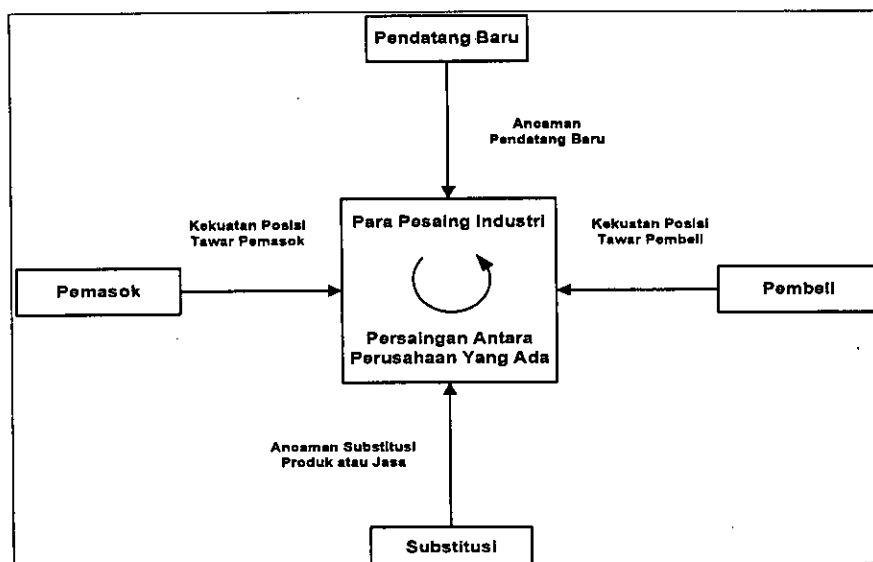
Pendatang Baru

Ancaman Pendatang Baru

Kekuatan Posisi Tawar Pemasok

Para Pesaing Industri

Kekuatan Posisi Tawar Pembeli

Pemasok

Pembeli

Persaingan Antara Perusahaan Yang Ada

Ancaman Substitusi Produk atau Jasa

Substitusi